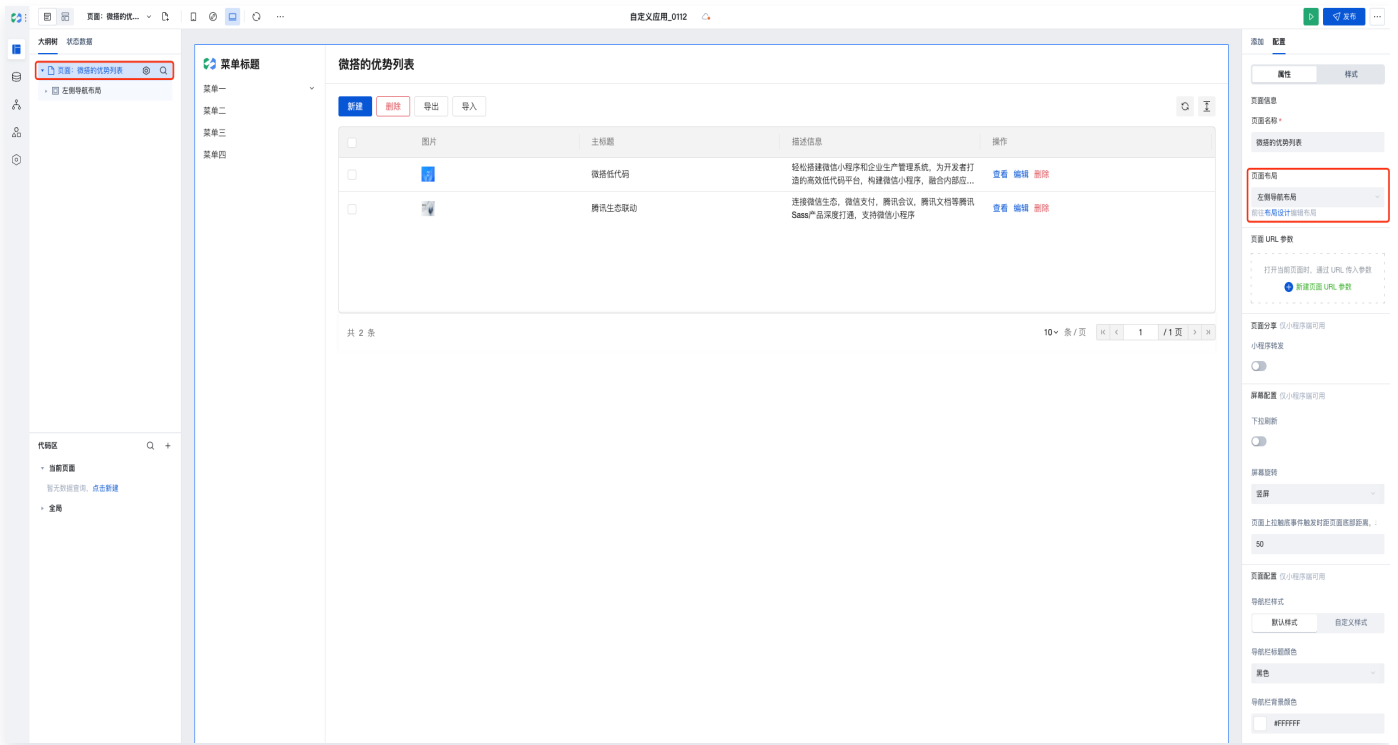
页面：微搭的优... 自定义应用_0112 发布

大纲树 状态数据

页面：微搭的优势列表

左侧导航布局

代码区

当前页面

暂无数据查询，点击新建

全局

菜单标题

菜单一

菜单二

菜单三

菜单四

微搭的优势列表

新建 删除 导出 导入

| | 图片 | 主标题 | 描述信息 | 操作 |
|---|---|---|---|---|
| | | 微搭低代码 | 轻松搭建微信小程序和企业生产管理系统，为开发者打造的高效低代码平台，构建微信小程序，融合内部应... | 查看 编辑 删除 |
| | | 腾讯生态联动 | 连接微信生态，微信支付，腾讯会议，腾讯文档等腾讯Sass产品深度打通，支持微信小程序 | 查看 编辑 删除 |

共 2 条

10 条 / 页 1 / 1 页

添加 配置

属性 样式

页面信息

页面名称 *

微搭的优势列表

页面布局

左侧导航布局

前往布局设计编辑布局

页面 URL 参数

打开当前页面时，通过 URL 传入参数

新建页面 URL 参数

页面分享 仅小程序端可用

小程序转发

屏幕配置 仅小程序端可用

下拉刷新

屏幕旋转

竖屏

页面上拉触底事件触发时距页面底部距离。

50

页面配置 仅小程序端可用

导航栏样式

默认样式 自定义样式

导航栏标题颜色

黑色

导航栏背景颜色

#FFFFFF